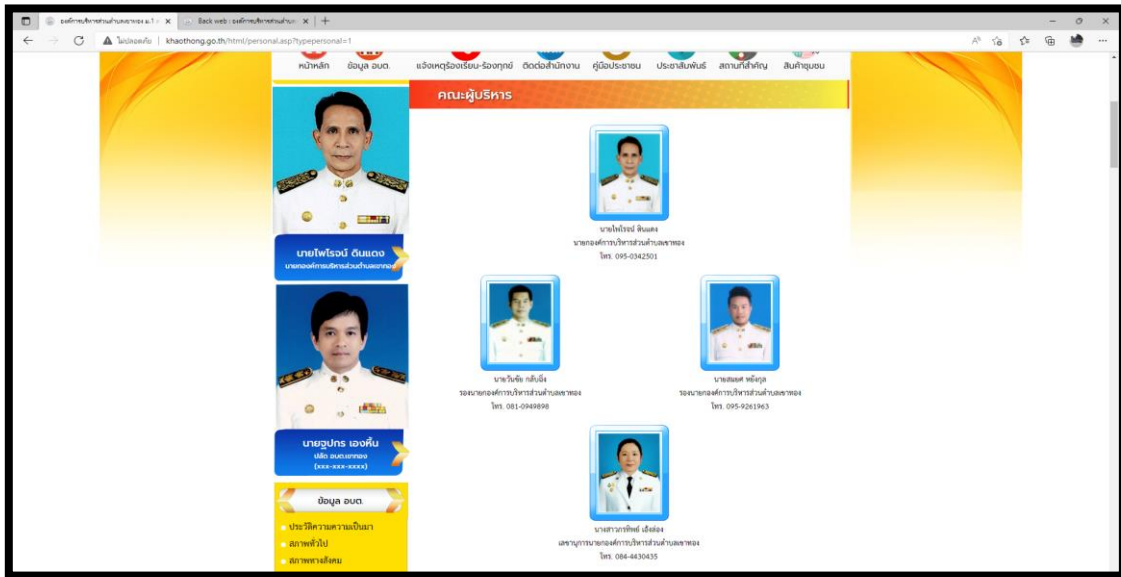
องค์การบริหารส่วนตำบลเขาทอง ม.1 ×
Back web : องค์การบริหารส่วนตำบล ×
ไม่ปลอดภัย | khaothong.go.th/html/personal.asp?typepersonal=1

หน้าหลัก ข้อมูล อบต. แจ้งเหตุร้องเรียน-ร้องทุกข์ ติดต่อสำนักงาน คู่มือประชาชน ประชาสัมพันธ์ สถานที่สำคัญ สินค้าชุมชน

คณะผู้บริหาร

นายไพโรจน์ ดินแดง
นายกองค์การบริหารส่วนตำบลเขาทอง

นายอุปกร เองหึ้น
ปลัด อบต.เขาทอง
(xxx-xxx-xxxx)

ข้อมูล อบต.
ประวัติความเป็นมา
สภาพทั่วไป
สภาพทางสังคม

นายไพโรจน์ ดินแดง
นายกองค์การบริหารส่วนตำบลเขาทอง
โทร. 095-0342501

นายวินัย กลับจิ้ง
รองนายกองค์การบริหารส่วนตำบลเขาทอง
โทร. 081-0949898

นายสมยศ พยังกูล
รองนายกองค์การบริหารส่วนตำบลเขาทอง
โทร. 095-9261963

นางสาวภรทิพย์ เอี่ยมอ่อง
เลขานุการนายกองค์การบริหารส่วนตำบลเขาทอง
โทร. 084-4430435